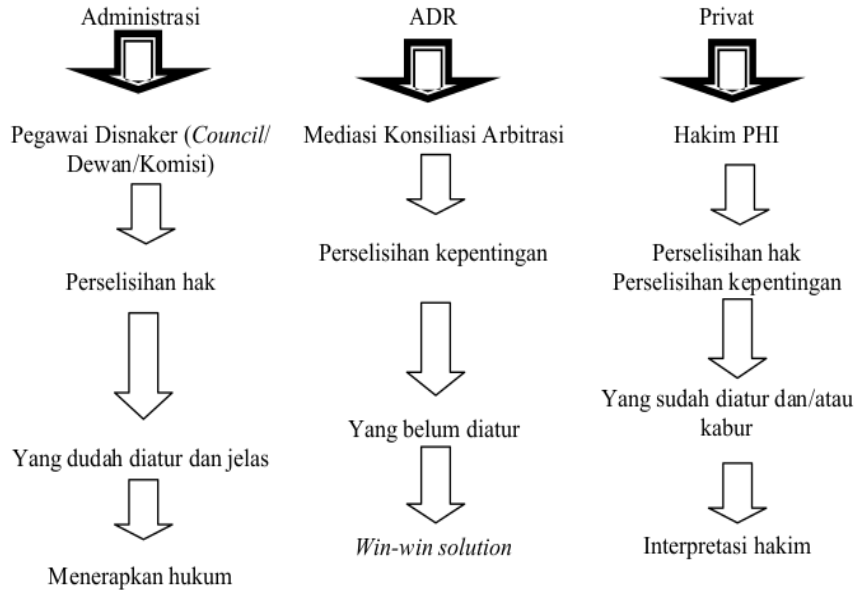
Administrasi

Pegawai Disnaker (*Council*/ Dewan/Komisi)

Perselisihan hak

Yang dudah diatur dan jelas

Menerapkan hukum

ADR

Mediasi Konsiliasi Arbitrasi

Perselisihan kepentingan

Yang belum diatur

*Win-win solution*

Privat

Hakim PHI

Perselisihan hak
Perselisihan kepentingan

Yang sudah diatur dan/atau kabur

Interpretasi hakim